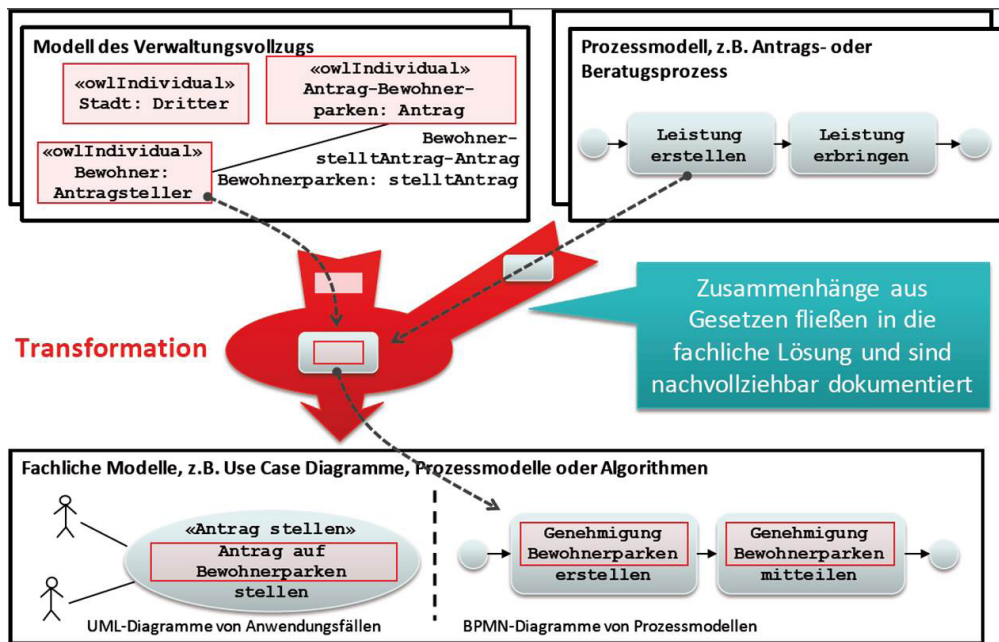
Modell des Verwaltungsvollzugs

«owlIndividual»
Stadt: Dritter

«owlIndividual»
Antrag-Bewohnerparken: Antrag

«owlIndividual»
Bewohner:
Antragsteller

Bewohner-stelltAntrag-Antrag
Bewohnerparken: stelltAntrag

Prozessmodell, z.B. Antrags- oder Beratugsprozess

Leistung erstellen

Leistung erbringen

Transformation

Zusammenhänge aus Gesetzen fließen in die fachliche Lösung und sind nachvollziehbar dokumentiert

Fachliche Modelle, z.B. Use Case Diagramme, Prozessmodelle oder Algorithmen

«Antrag stellen»
Antrag auf Bewohnerparken stellen

UML-Diagramme von Anwendungsfällen

Genehmigung Bewohnerparken erstellen

Genehmigung Bewohnerparken mitteilen

BPMN-Diagramme von Prozessmodellen